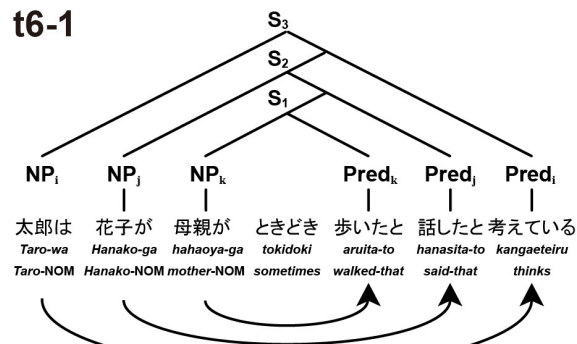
t6-1

$S_3$
$S_2$
$S_1$

$NP_i$ $NP_j$ $NP_k$ $Pred_k$ $Pred_j$ $Pred_i$

| 太郎は | 花子が | 母親が | ときどき | 歩いたと | 話したと | 考えている |
|---|---|---|---|---|---|---|
| Taro-wa | Hanako-ga | hahaoya-ga | tokidoki | aruita-to | hanasita-to | kangaeteiru |
| Taro-NOM | Hanako-NOM | mother-NOM | sometimes | walked-that | said-that | thinks |